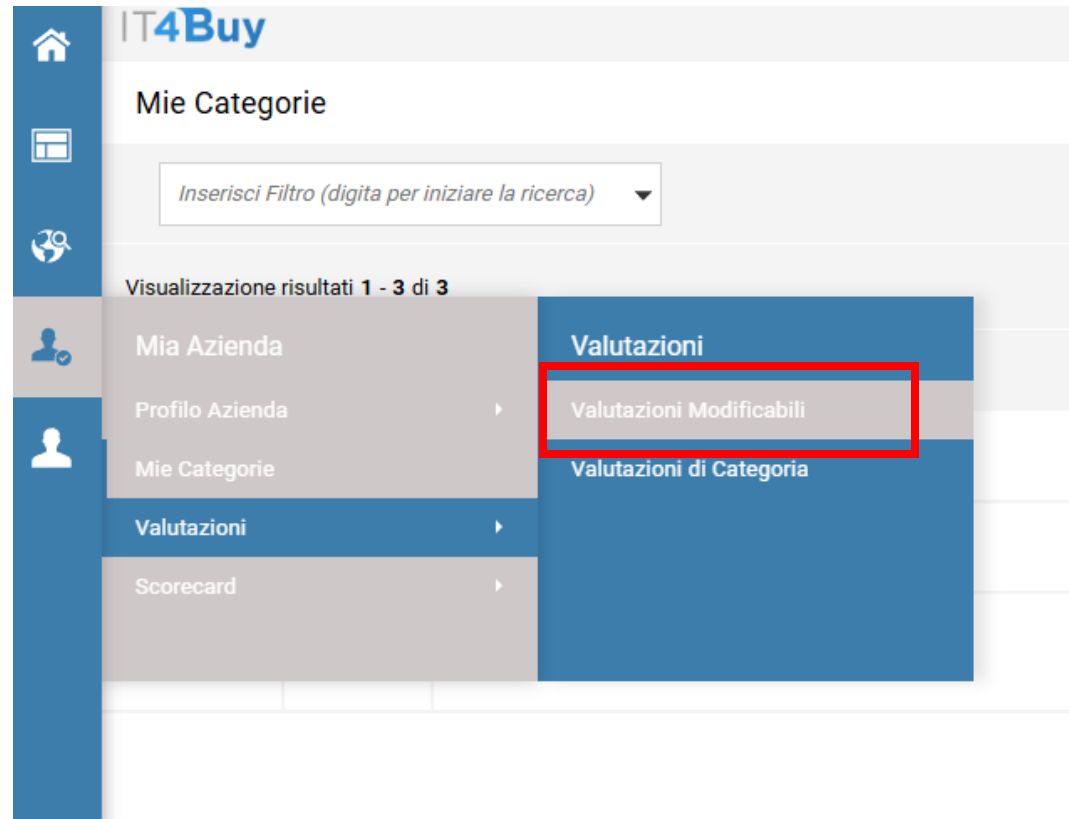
IT4Buy

Mie Categorie

Inserisci Filtro (digita per iniziare la ricerca)

Visualizzazione risultati 1 - 3 di 3

Mia Azienda

Profilo Azienda

Mie Categorie

Valutazioni

Scorecard

Valutazioni

Valutazioni Modificabili

Valutazioni di Categoria